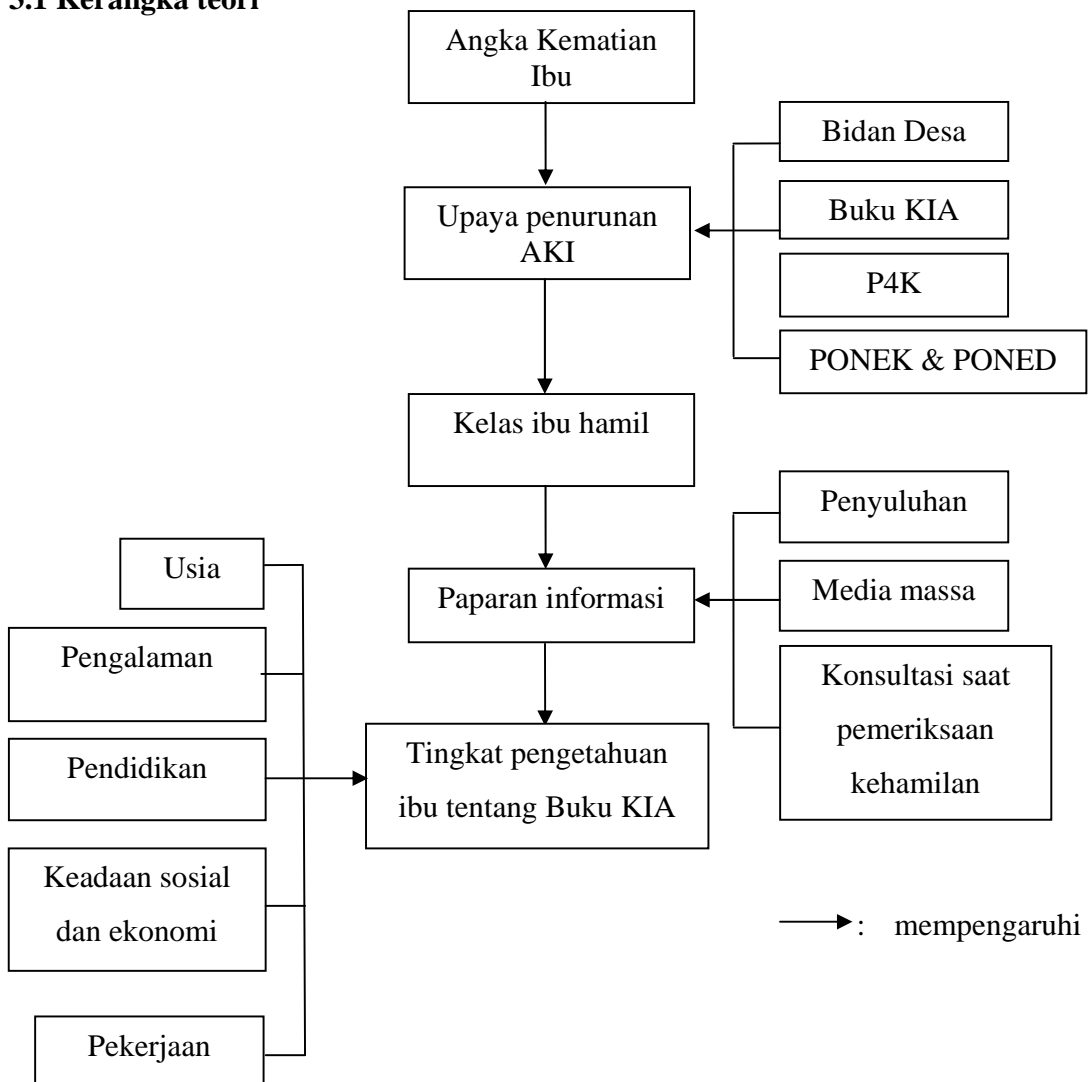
3.1 Kerangka teori

Angka Kematian Ibu

Upaya penurunan AKI

Bidan Desa

Buku KIA

P4K

PONEK & PONED

Kelas ibu hamil

Penyuluhan

Media massa

Konsultasi saat pemeriksaan kehamilan

Paparan informasi

Usia

Pengalaman

Pendidikan

Keadaan sosial dan ekonomi

Pekerjaan

Tingkat pengetahuan ibu tentang Buku KIA

: mempengaruhi